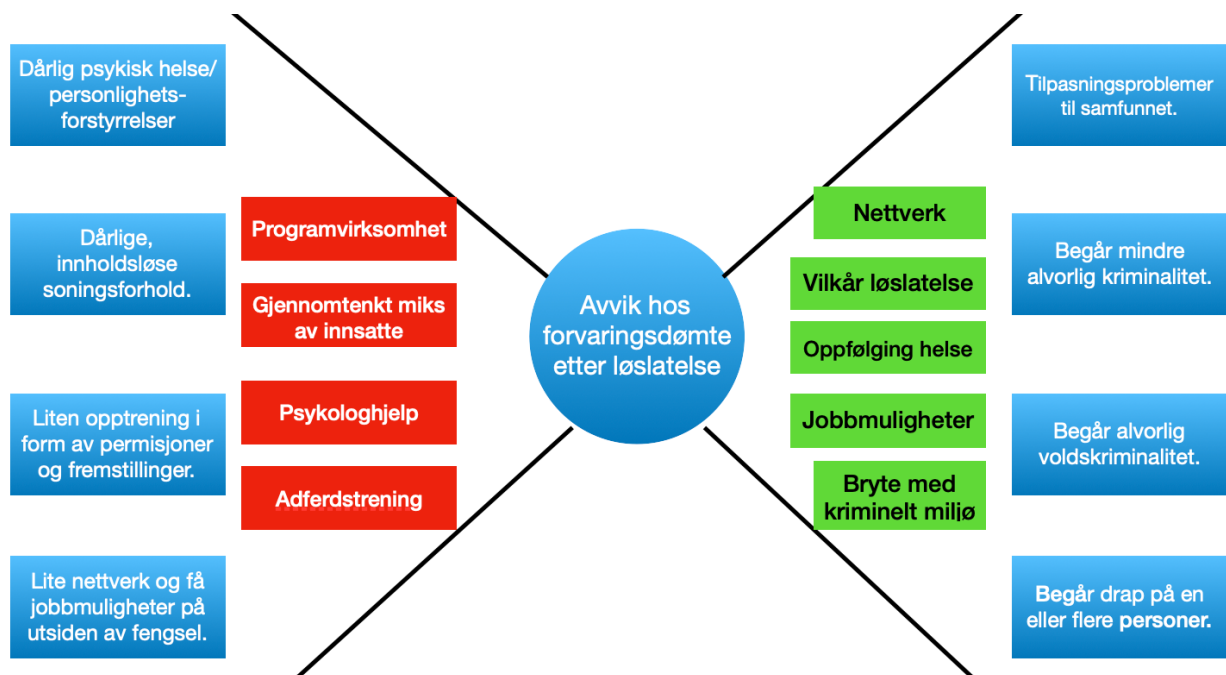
Dårlig psykisk helse/ personlighetsforstyrrelser

Dårlige, innholdsløse soningsforhold.

Liten opptrening i form av permisjoner og fremstillinger.

Lite nettverk og få jobbmuligheter på utsiden av fengsel.

Programvirksomhet

Gjennomtenkt miks av innsatte

Psykologhjelp

Adferdstrening

Avvik hos forvaringsdømte etter løslatelse

Nettverk

Vilkår løslatelse

Oppfølging helse

Jobbmuligheter

Bryte med kriminelt miljø

Tilpasningsproblemer til samfunnet.

Begår mindre alvorlig kriminalitet.

Begår alvorlig voldskriminalitet.

Begår drap på en eller flere personer.